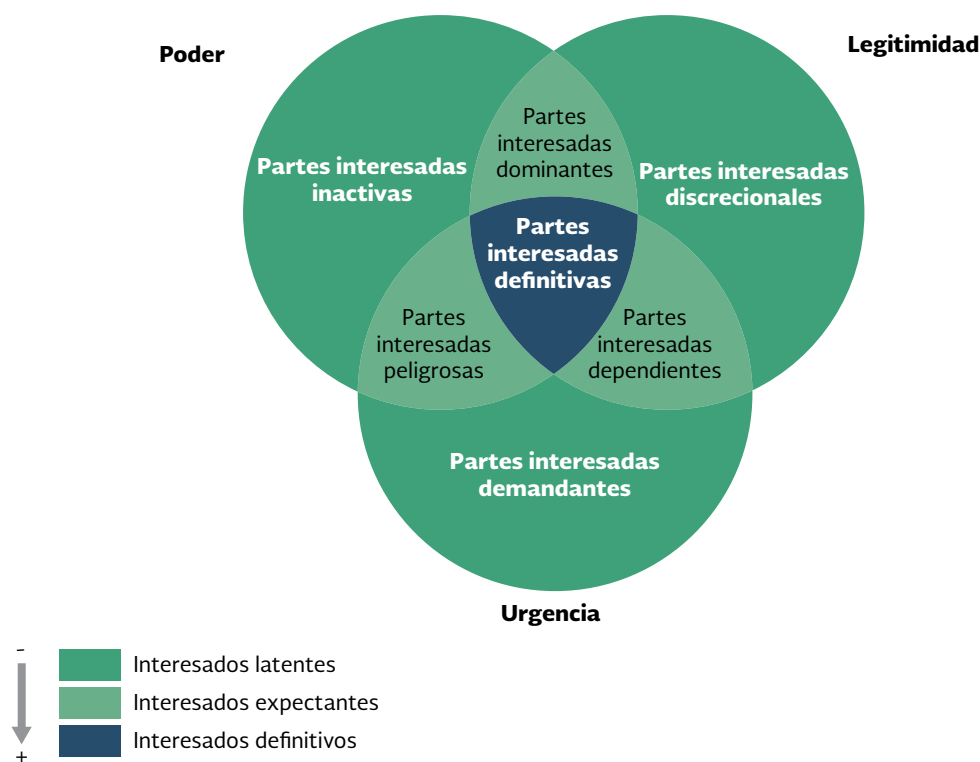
Poder

Legitimidad

Partes interesadas inactivas

Partes interesadas dominantes

Partes interesadas discrecionales

Partes interesadas definitivas

Partes interesadas peligrosas

Partes interesadas dependientes

Partes interesadas demandantes

Urgencia

-

+

Interesados latentes

Interesados expectantes

Interesados definitivos